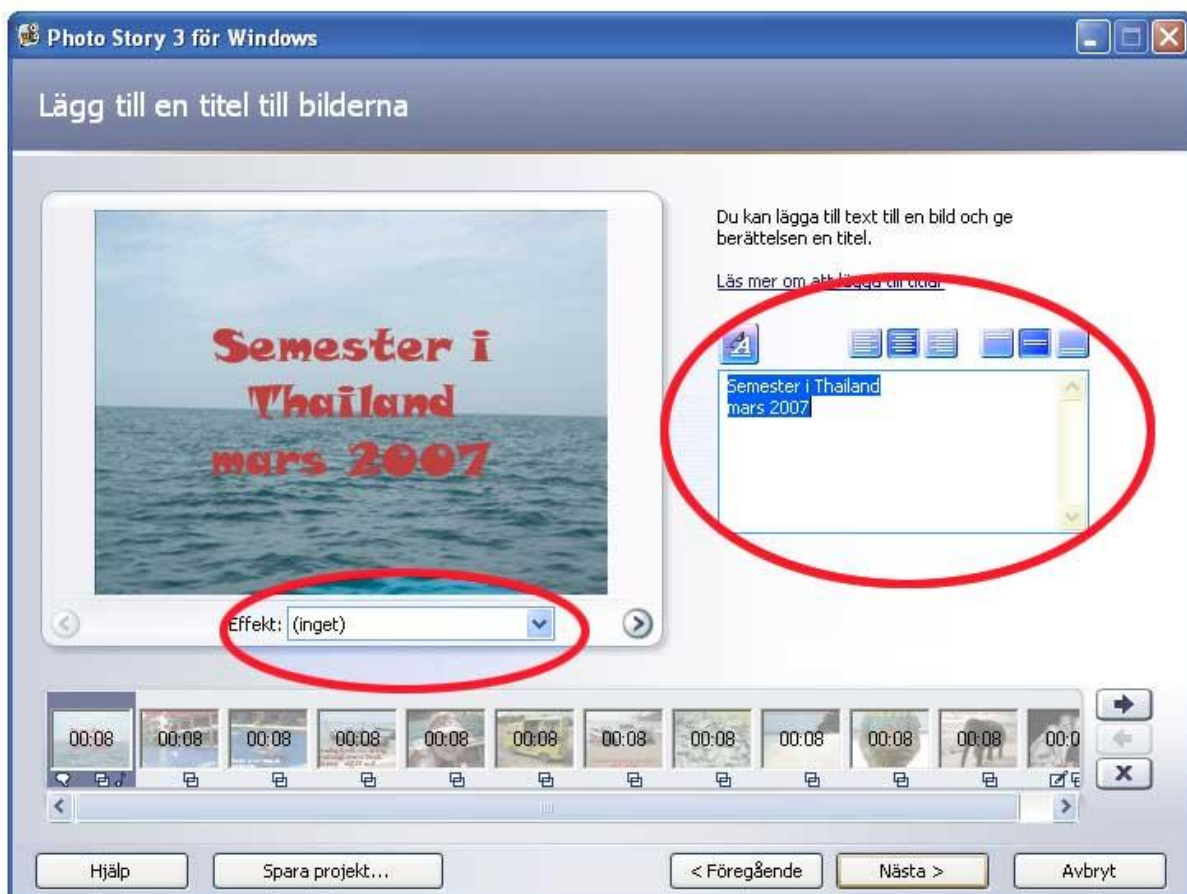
Photo Story 3 för Windows

Lägg till en titel till bilderna

Semester i Thailand mars 2007

Effekt: (inget)

Du kan lägga till text till en bild och ge berättelsen en titel.

Läs mer om att lägga till titlar

Semester i Thailand
mars 2007

00:08 00:08 00:08 00:08 00:08 00:08 00:08 00:08 00:08 00:08 00:08 00:0

Hjälp
Spara projekt...
< Föregående
Nästa >
Avbryt